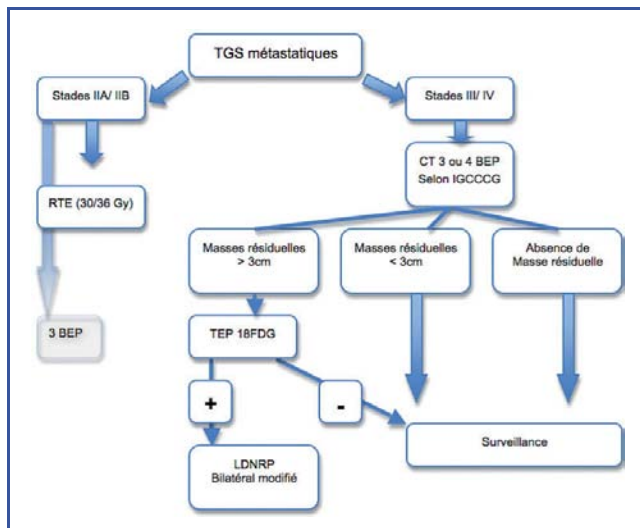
TGS métastatiques

Stades IIA/ IIB

Stades III/ IV

RTE (30/36 Gy)

CT 3 ou 4 BEP
Selon IGCCCG

Masses résiduelles > 3cm

Masses résiduelles < 3cm

Absence de Masse résiduelle

3 BEP

TEP 18FDG

+

-

Surveillance

LDNRP
Bilatéral modifié